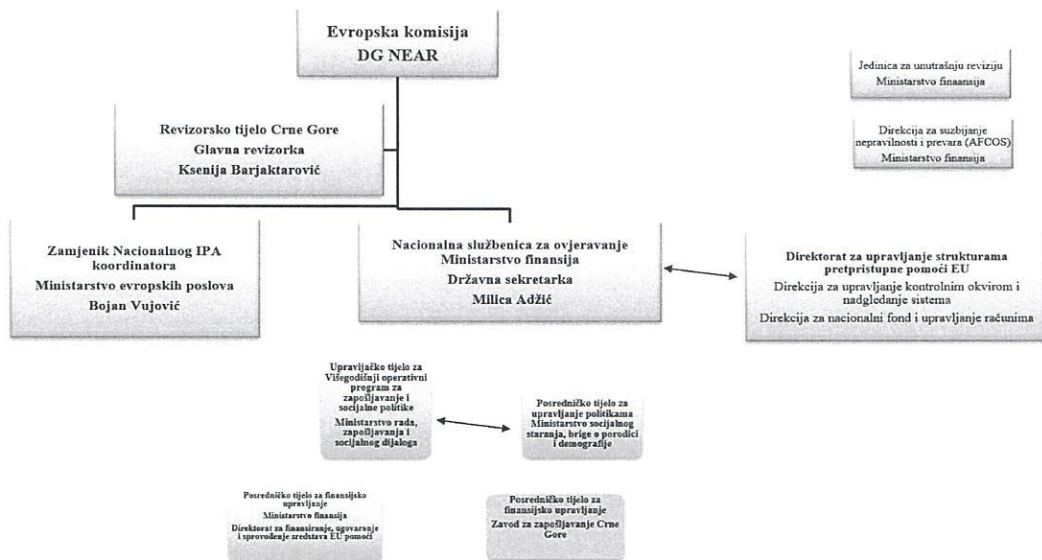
Evropska komisija
DG NEAR

Jedinica za unutrašnju reviziju
Ministarstvo finansija

Direkcija za suzbijanje nepravilnosti i prevara (AFCOS)
Ministarstvo finansija

Revizorsko tijelo Crne Gore
Glavna revizorka
Ksenija Barjaktarović

Zamjenik Nacionalnog IPA koordinatora
Ministarstvo evropskih poslova
Bojan Vujović

Nacionalna službenica za ovjeravanje
Ministarstvo finansija
Državna sekretarka
Milica Adžić

Direktorat za upravljanje strukturama pretpristupne pomoći EU
Direkcija za upravljanje kontrolnim okvirom i nadgledanje sistema
Direkcija za nacionalni fond i upravljanje računima

Upravljačko tijelo za Višegodišnji operativni program za zapošljavanje i socijalne politike
Ministarstvo rada, zapošljavanja i socijalnog dijaloga

Posredničko tijelo za upravljanje politikama
Ministarstvo socijalnog staranja, brige o porodici i demografije

Posredničko tijelo za finansijsko upravljanje
Ministarstvo finansija
Direktorat za finansiranje, ugovaranje i sprovođenje sredstava EU pomoći

Posredničko tijelo za finansijsko upravljanje
Zavod za zapošljavanje Crne Gore